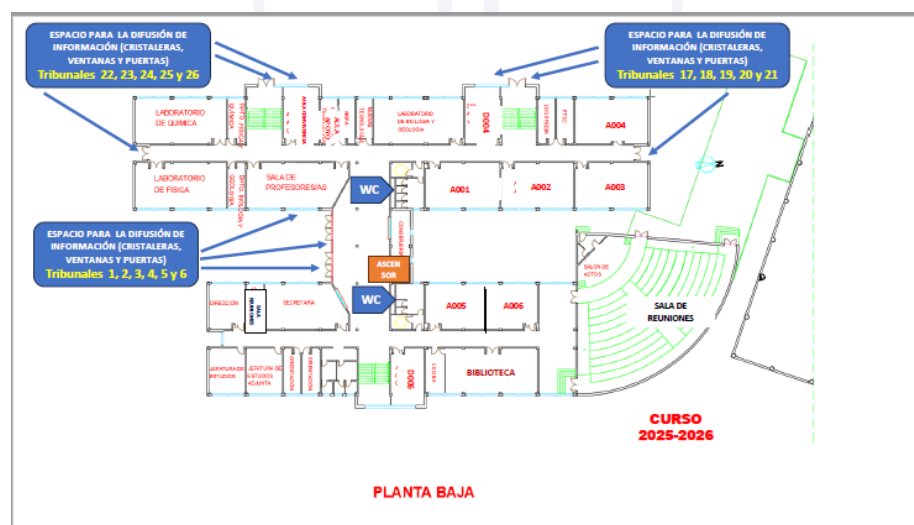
ESPACIO PARA LA DIFUSIÓN DE INFORMACIÓN (CRISTALERAS, VENTANAS Y PUERTAS)
Tribunales 22, 23, 24, 25 y 26

ESPACIO PARA LA DIFUSIÓN DE INFORMACIÓN (CRISTALERAS, VENTANAS Y PUERTAS)
Tribunales 17, 18, 19, 20 y 21

LABORATORIO DE QUIMICA
DPTO. FISICA Y QUIMICA
AULA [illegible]
AULA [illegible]
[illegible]
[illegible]
LABORATORIO DE BIOLOGIA Y GEOLOGIA
D004
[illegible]
PTIC
A004

LABORATORIO DE FISICA
DPTO. BIOLOGIA Y GEOLOGIA
SALA DE PROFESORES/AS
WC
A001
A002
A003

ESPACIO PARA LA DIFUSIÓN DE INFORMACIÓN (CRISTALERAS, VENTANAS Y PUERTAS)
Tribunales 1, 2, 3, 4, 5 y 6

CONSERJERIA
ASCEN SOR
SALON DE ACTOS
WC
DIRECCION
SALA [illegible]
SECRETARIA
A005
A006
SALA DE REUNIONES

JEFATURA DE ESTUDIOS
JEFATURA DE ESTUDIOS ADJUNTA
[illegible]
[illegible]
D006
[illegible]
BIBLIOTECA

CURSO
2025-2026

PLANTA BAJA